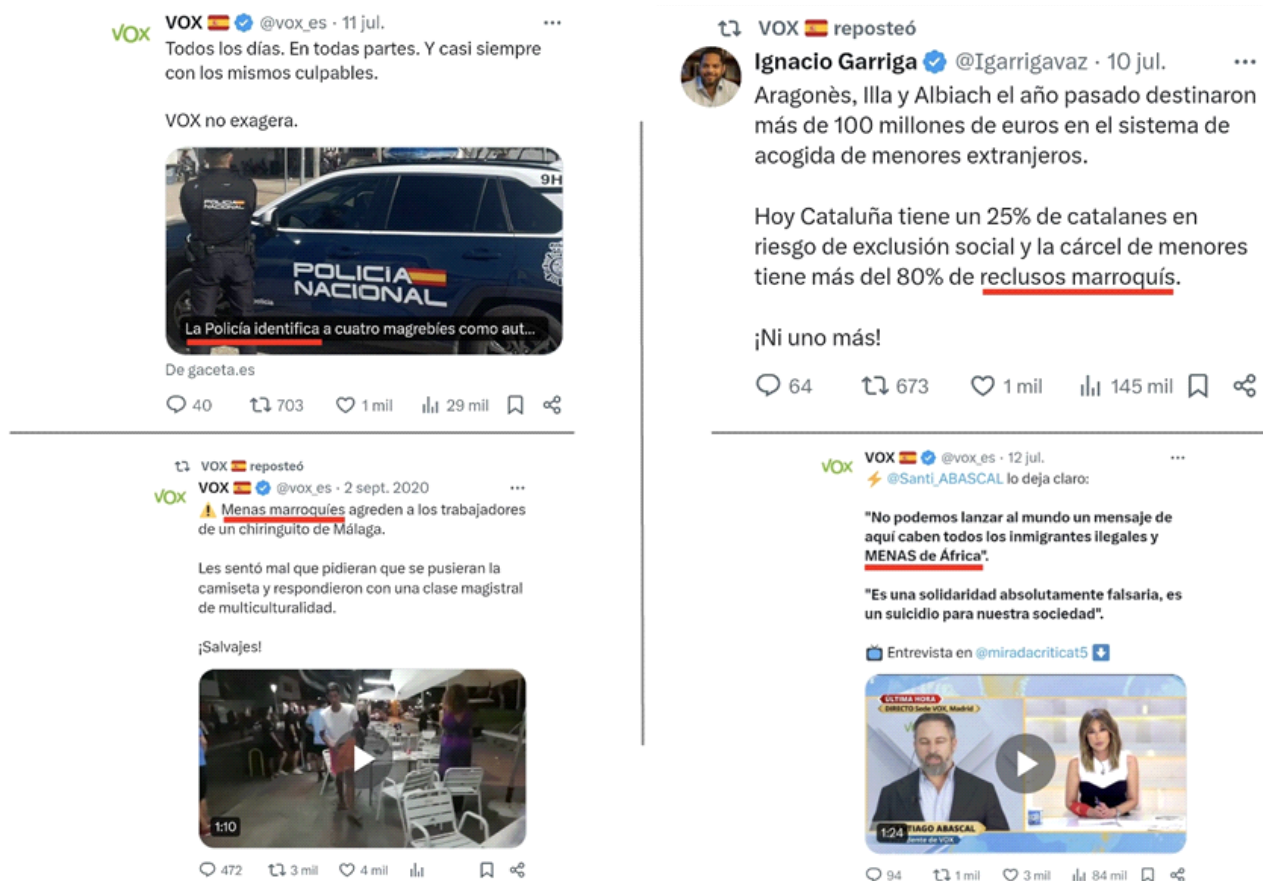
VOX VOX @vox_es · 11 jul.
Todos los días. En todas partes. Y casi siempre con los mismos culpables.

VOX no exagera.

9H
POLICIA NACIONAL
POLICIA NACIONAL
La Policía identifica a cuatro magrebíes como aut...
De gaceta.es
40 703 1 mil 29 mil

VOX reposteó
VOX @vox_es · 2 sept. 2020
⚠️ Menas marroquíes agreden a los trabajadores de un chiringuito de Málaga.

Les sentó mal que pidieran que se pusieran la camiseta y respondieron con una clase magistral de multiculturalidad.

¡Salvajes!

1:10
472 3 mil 4 mil

VOX reposteó
Ignacio Garriga @Igarrigavaz · 10 jul.
Aragonès, Illa y Albiach el año pasado destinaron más de 100 millones de euros en el sistema de acogida de menores extranjeros.

Hoy Cataluña tiene un 25% de catalanes en riesgo de exclusión social y la cárcel de menores tiene más del 80% de reclusos marroquís.

¡Ni uno más!

64 673 1 mil 145 mil

VOX VOX @vox_es · 12 jul.
⚡ @Santi_ABASCAL lo deja claro:

"No podemos lanzar al mundo un mensaje de aquí caben todos los inmigrantes ilegales y MENAS de África".

"Es una solidaridad absolutamente falsaria, es un suicidio para nuestra sociedad".

📺 Entrevista en @miradacritict5 ⬇️

ÚLTIMA HORA
DIRECTO: Sede VOX, Madrid
1:24 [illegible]TIAGO ABASCAL
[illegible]dente de VOX
94 1 mil 3 mil 84 mil